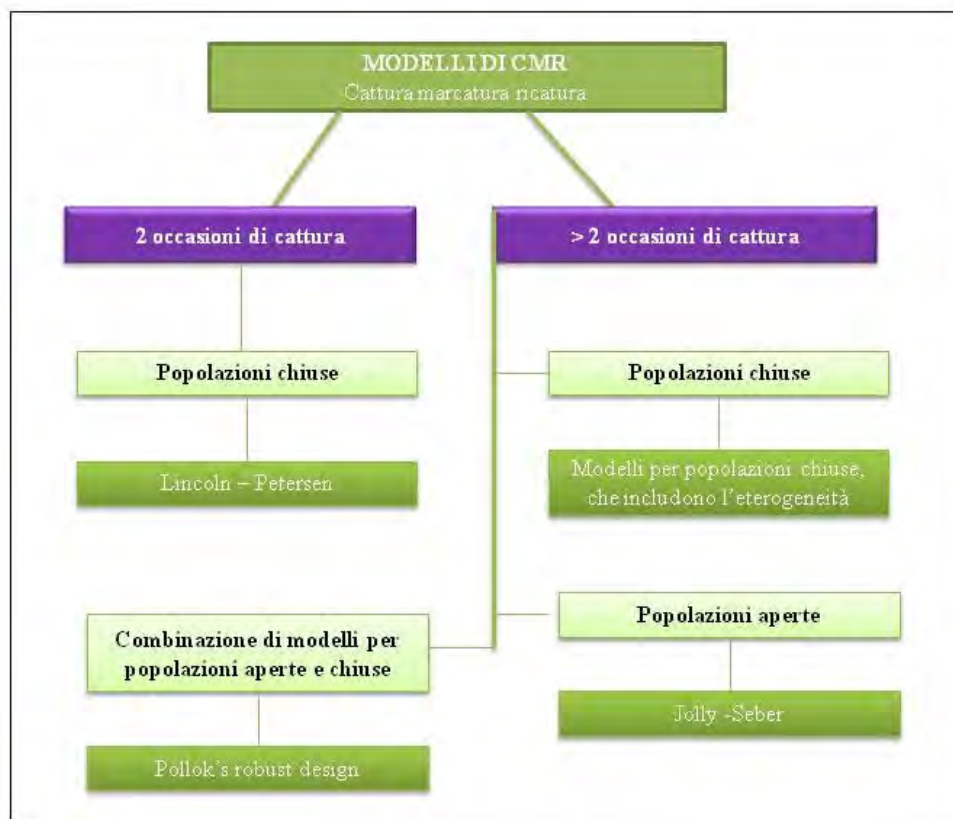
MODELLI DI CMR
Cattura marcatura ricatura

2 occasioni di cattura

> 2 occasioni di cattura

Popolazioni chiuse

Lincoln – Petersen

Popolazioni chiuse

Modelli per popolazioni chiuse, che includono l'eterogeneità

Combinazione di modelli per popolazioni aperte e chiuse

Pollok's robust design

Popolazioni aperte

Jolly -Seber